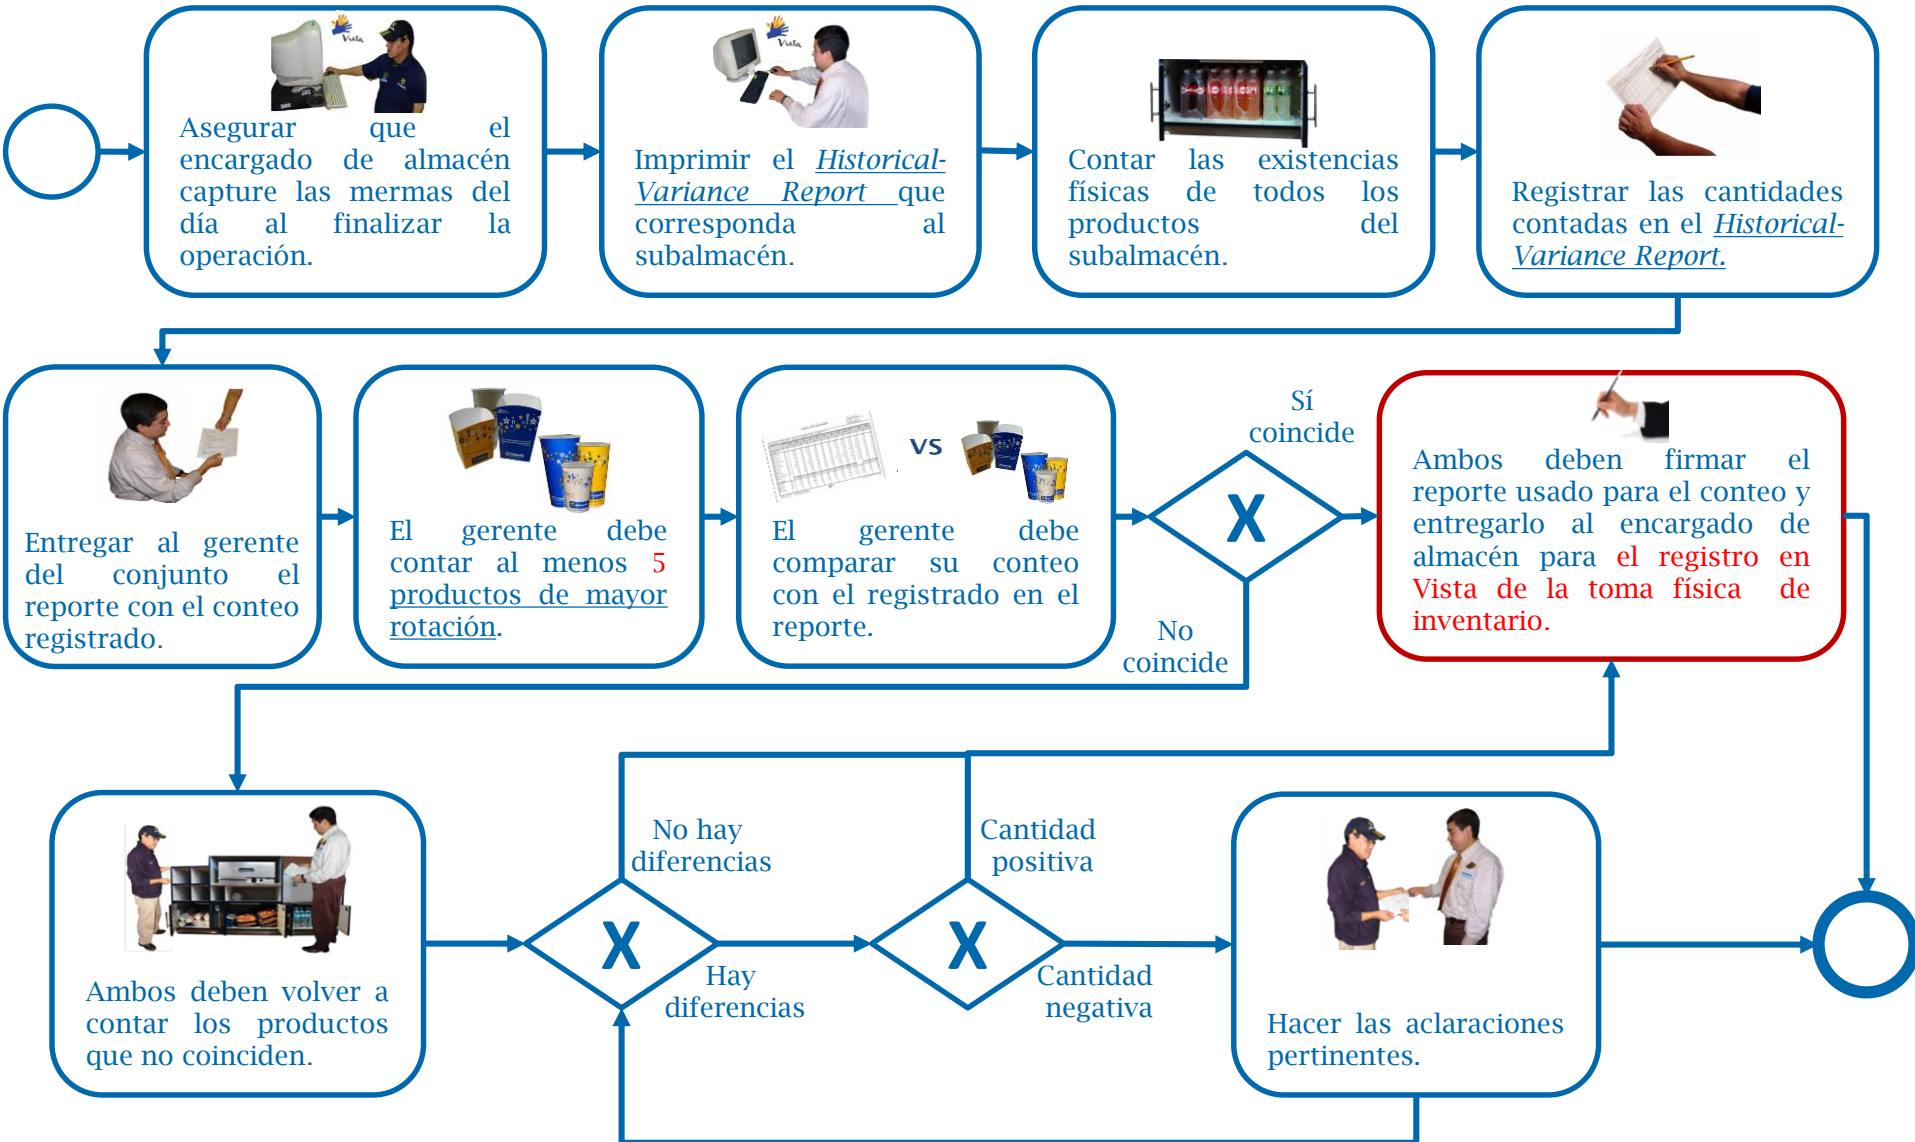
Vista

Asegurar que el encargado de almacén capture las mermas del día al finalizar la operación.

Vista

Imprimir el *Historical-Variance Report* que corresponda al subalmacén.

Contar las existencias físicas de todos los productos del subalmacén.

Registrar las cantidades contadas en el *Historical-Variance Report.*

Entregar al gerente del conjunto el reporte con el conteo registrado.

El gerente debe contar al menos 5 productos de mayor rotación.

VS

El gerente debe comparar su conteo con el registrado en el reporte.

Sí coincide

X

No coincide

Ambos deben firmar el reporte usado para el conteo y entregarlo al encargado de almacén para el registro en Vista de la toma física de inventario.

Ambos deben volver a contar los productos que no coinciden.

X

No hay diferencias

Hay diferencias

X

Cantidad positiva

Cantidad negativa

Hacer las aclaraciones pertinentes.